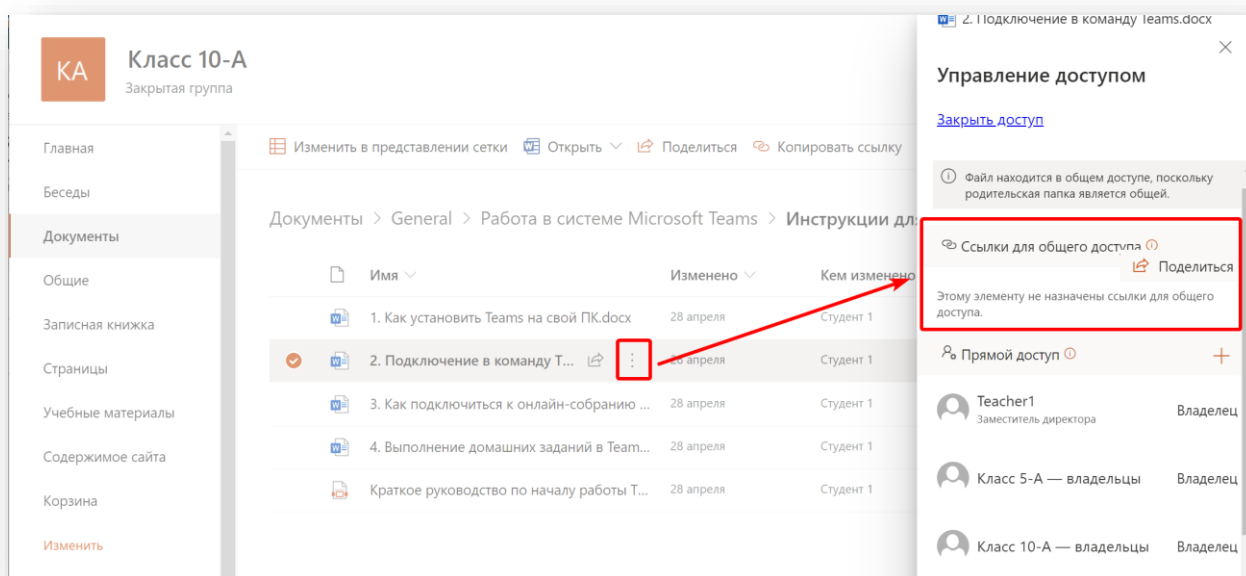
KA

Класс 10-А
Закрытая группа

Главная
Беседы
Документы
Общие
Записная книжка
Страницы
Учебные материалы
Содержимое сайта
Корзина
Изменить

Изменить в представлении сетки Открыть Поделиться Копировать ссылку

Документы > General > Работа в системе Microsoft Teams > Инструкции дл

| Имя | Изменено | Кем изменено |
|---|---|---|
| 1. Как установить Teams на свой ПК.docx | 28 апреля | Студент 1 |
| 2. Подключение в команду Т... | 28 апреля | Студент 1 |
| 3. Как подключиться к онлайн-собранию ... | 28 апреля | Студент 1 |
| 4. Выполнение домашних заданий в Team... | 28 апреля | Студент 1 |
| Краткое руководство по началу работы Т... | 28 апреля | Студент 1 |

2. Подключение в команду Teams.docx

Управление доступом

Закрыть доступ

Файл находится в общем доступе, поскольку родительская папка является общей.

Ссылки для общего доступа
Поделиться
Этому элементу не назначены ссылки для общего доступа.

Прямой доступ

Teacher1
Заместитель директора
Владелец

Класс 5-А — владельцы
Владелец

Класс 10-А — владельцы
Владелец